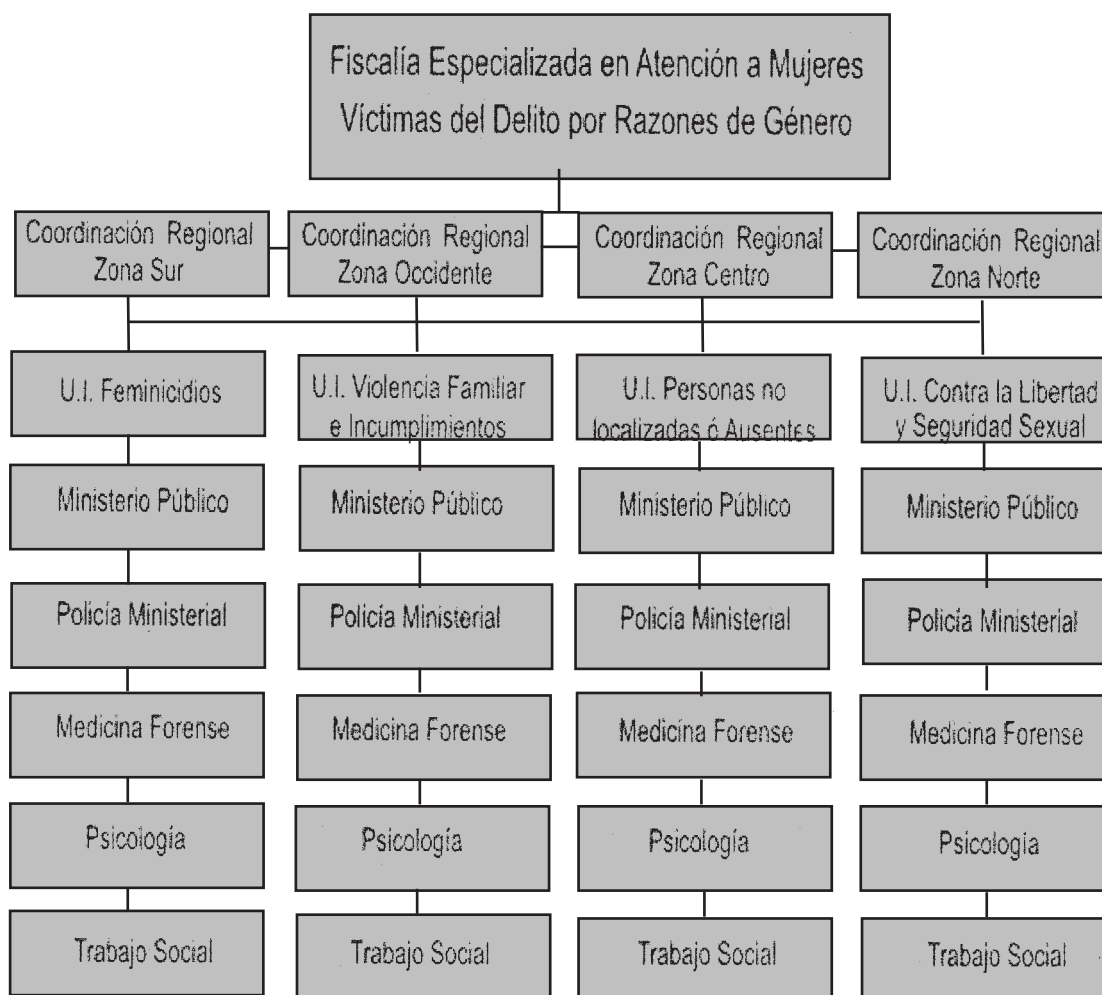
Fiscalía Especializada en Atención a Mujeres Víctimas del Delito por Razones de Género

Coordinación Regional Zona Sur

Coordinación Regional Zona Occidente

Coordinación Regional Zona Centro

Coordinación Regional Zona Norte

U.I. Feminicidios

Ministerio Público

Policía Ministerial

Medicina Forense

Psicología

Trabajo Social

U.I. Violencia Familiar e Incumplimientos

Ministerio Público

Policía Ministerial

Medicina Forense

Psicología

Trabajo Social

U.I. Personas no localizadas ó Ausentes

Ministerio Público

Policía Ministerial

Medicina Forense

Psicología

Trabajo Social

U.I. Contra la Libertad y Seguridad Sexual

Ministerio Público

Policía Ministerial

Medicina Forense

Psicología

Trabajo Social